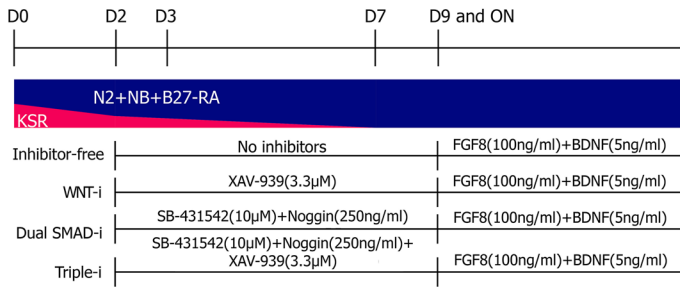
D0 D2 D3 D7 D9 and ON

N2+NB+B27-RA

KSR

Inhibitor-free No inhibitors FGF8(100ng/ml)+BDNF(5ng/ml)

WNT-i XAV-939(3.3μM) FGF8(100ng/ml)+BDNF(5ng/ml)

Dual SMAD-i SB-431542(10μM)+Noggin(250ng/ml) FGF8(100ng/ml)+BDNF(5ng/ml)

Triple-i SB-431542(10μM)+Noggin(250ng/ml)+ XAV-939(3.3μM) FGF8(100ng/ml)+BDNF(5ng/ml)